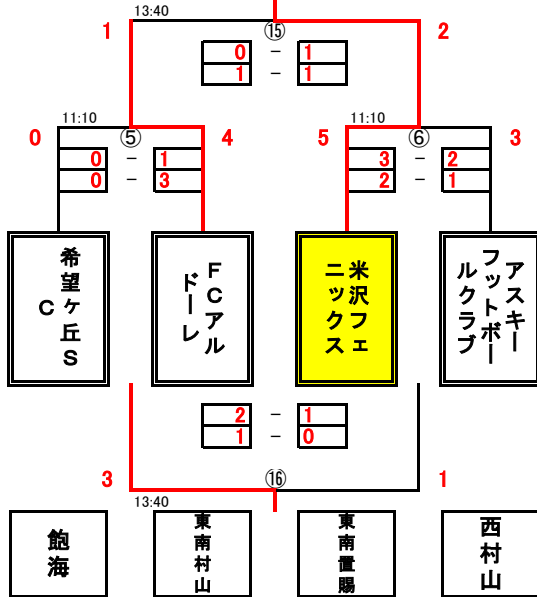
13:40
⑮
1
2
0 − 1
1 − 1

11:10
⑤
0
4
0 − 1
0 − 3

11:10
⑥
5
3
3 − 2
2 − 1

希望ヶ丘SC

FCアルドーレ

米沢フェニックス

アスキーフットボールクラブ

2 − 1
1 − 0

3
⑯
1
13:40

飽海

東南村山

東南置賜

西村山